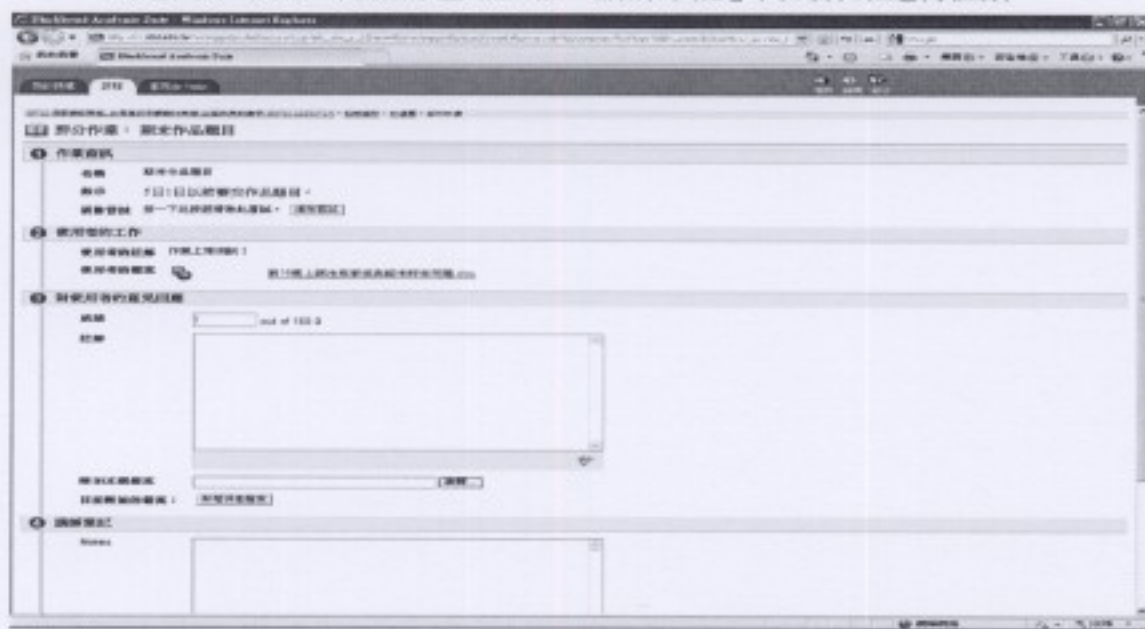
Blackboard Academic Suite - Windows Internet Explorer

Blackboard Academic Suite

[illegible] 2010 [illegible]

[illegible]

評分作業：歷史作品題目

1 作業資訊

名稱 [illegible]

指示 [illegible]

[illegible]

2 使用者的工作

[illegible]

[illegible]

3 對使用者的意見回饋

成績 out of 100.0

註解

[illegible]

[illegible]

4 講師筆記

Notes